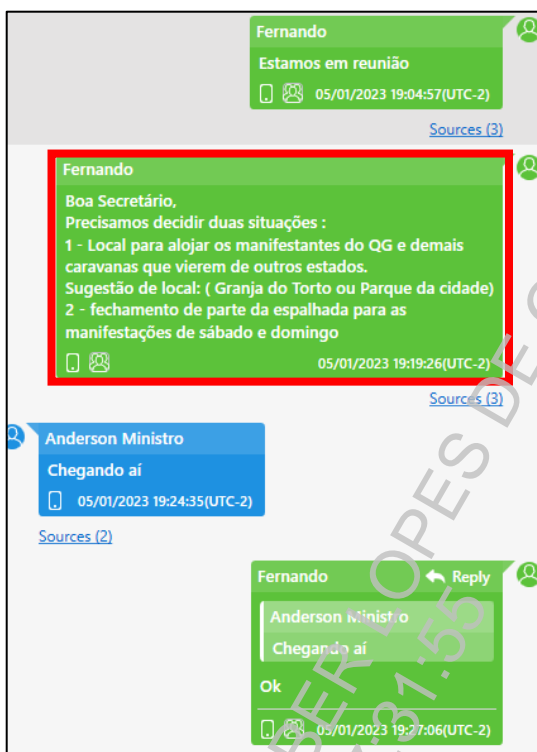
Fernando
Estamos em reunião
05/01/2023 19:04:57(UTC-2)
Sources (3)

Fernando
Boa Secretário,
Precisamos decidir duas situações :
1 - Local para alojar os manifestantes do QG e demais caravanas que vierem de outros estados.
Sugestão de local: ( Granja do Torto ou Parque da cidade)
2 - fechamento de parte da espalhada para as manifestações de sábado e domingo
05/01/2023 19:19:26(UTC-2)
Sources (3)

Anderson Ministro
Chegando aí
05/01/2023 19:24:35(UTC-2)
Sources (2)

Fernando
Reply
Anderson Ministro
Chegando aí
Ok
05/01/2023 19:27:06(UTC-2)

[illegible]ER LOPES DE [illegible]
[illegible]31:55